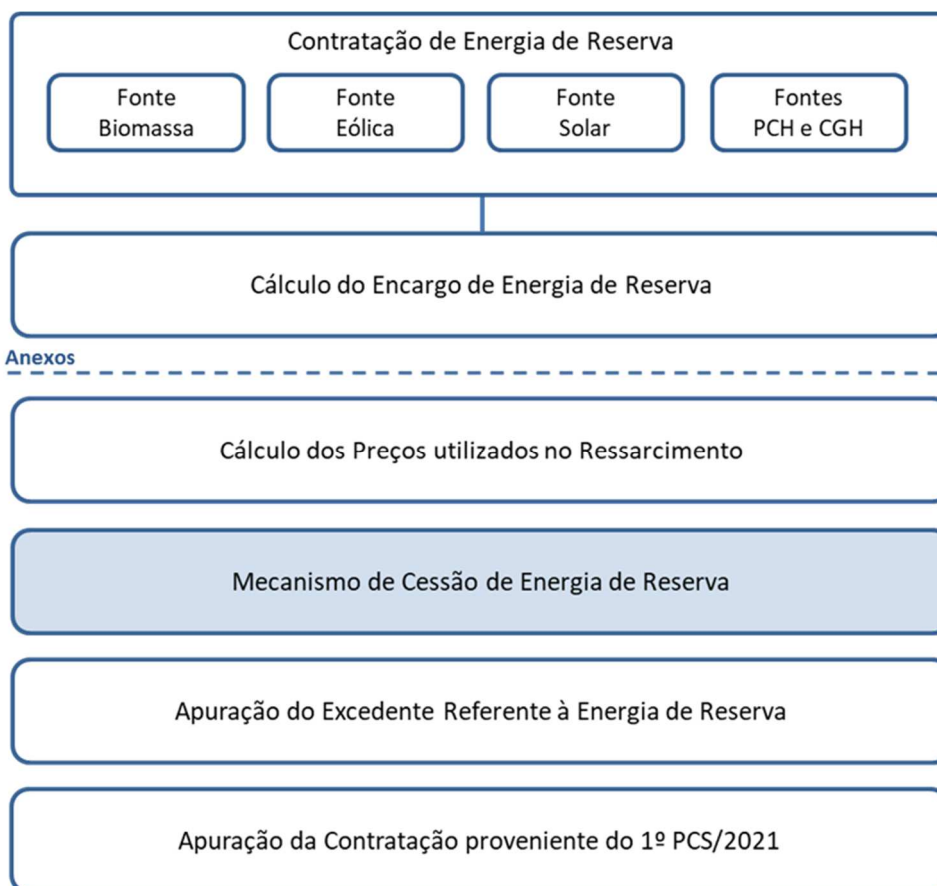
Contratação de Energia de Reserva

Fonte Biomassa

Fonte Eólica

Fonte Solar

Fontes PCH e CGH

Cálculo do Encargo de Energia de Reserva

Anexos

Cálculo dos Preços utilizados no Ressarcimento

Mecanismo de Cessão de Energia de Reserva

Apuração do Excedente Referente à Energia de Reserva

Apuração da Contratação proveniente do 1º PCS/2021